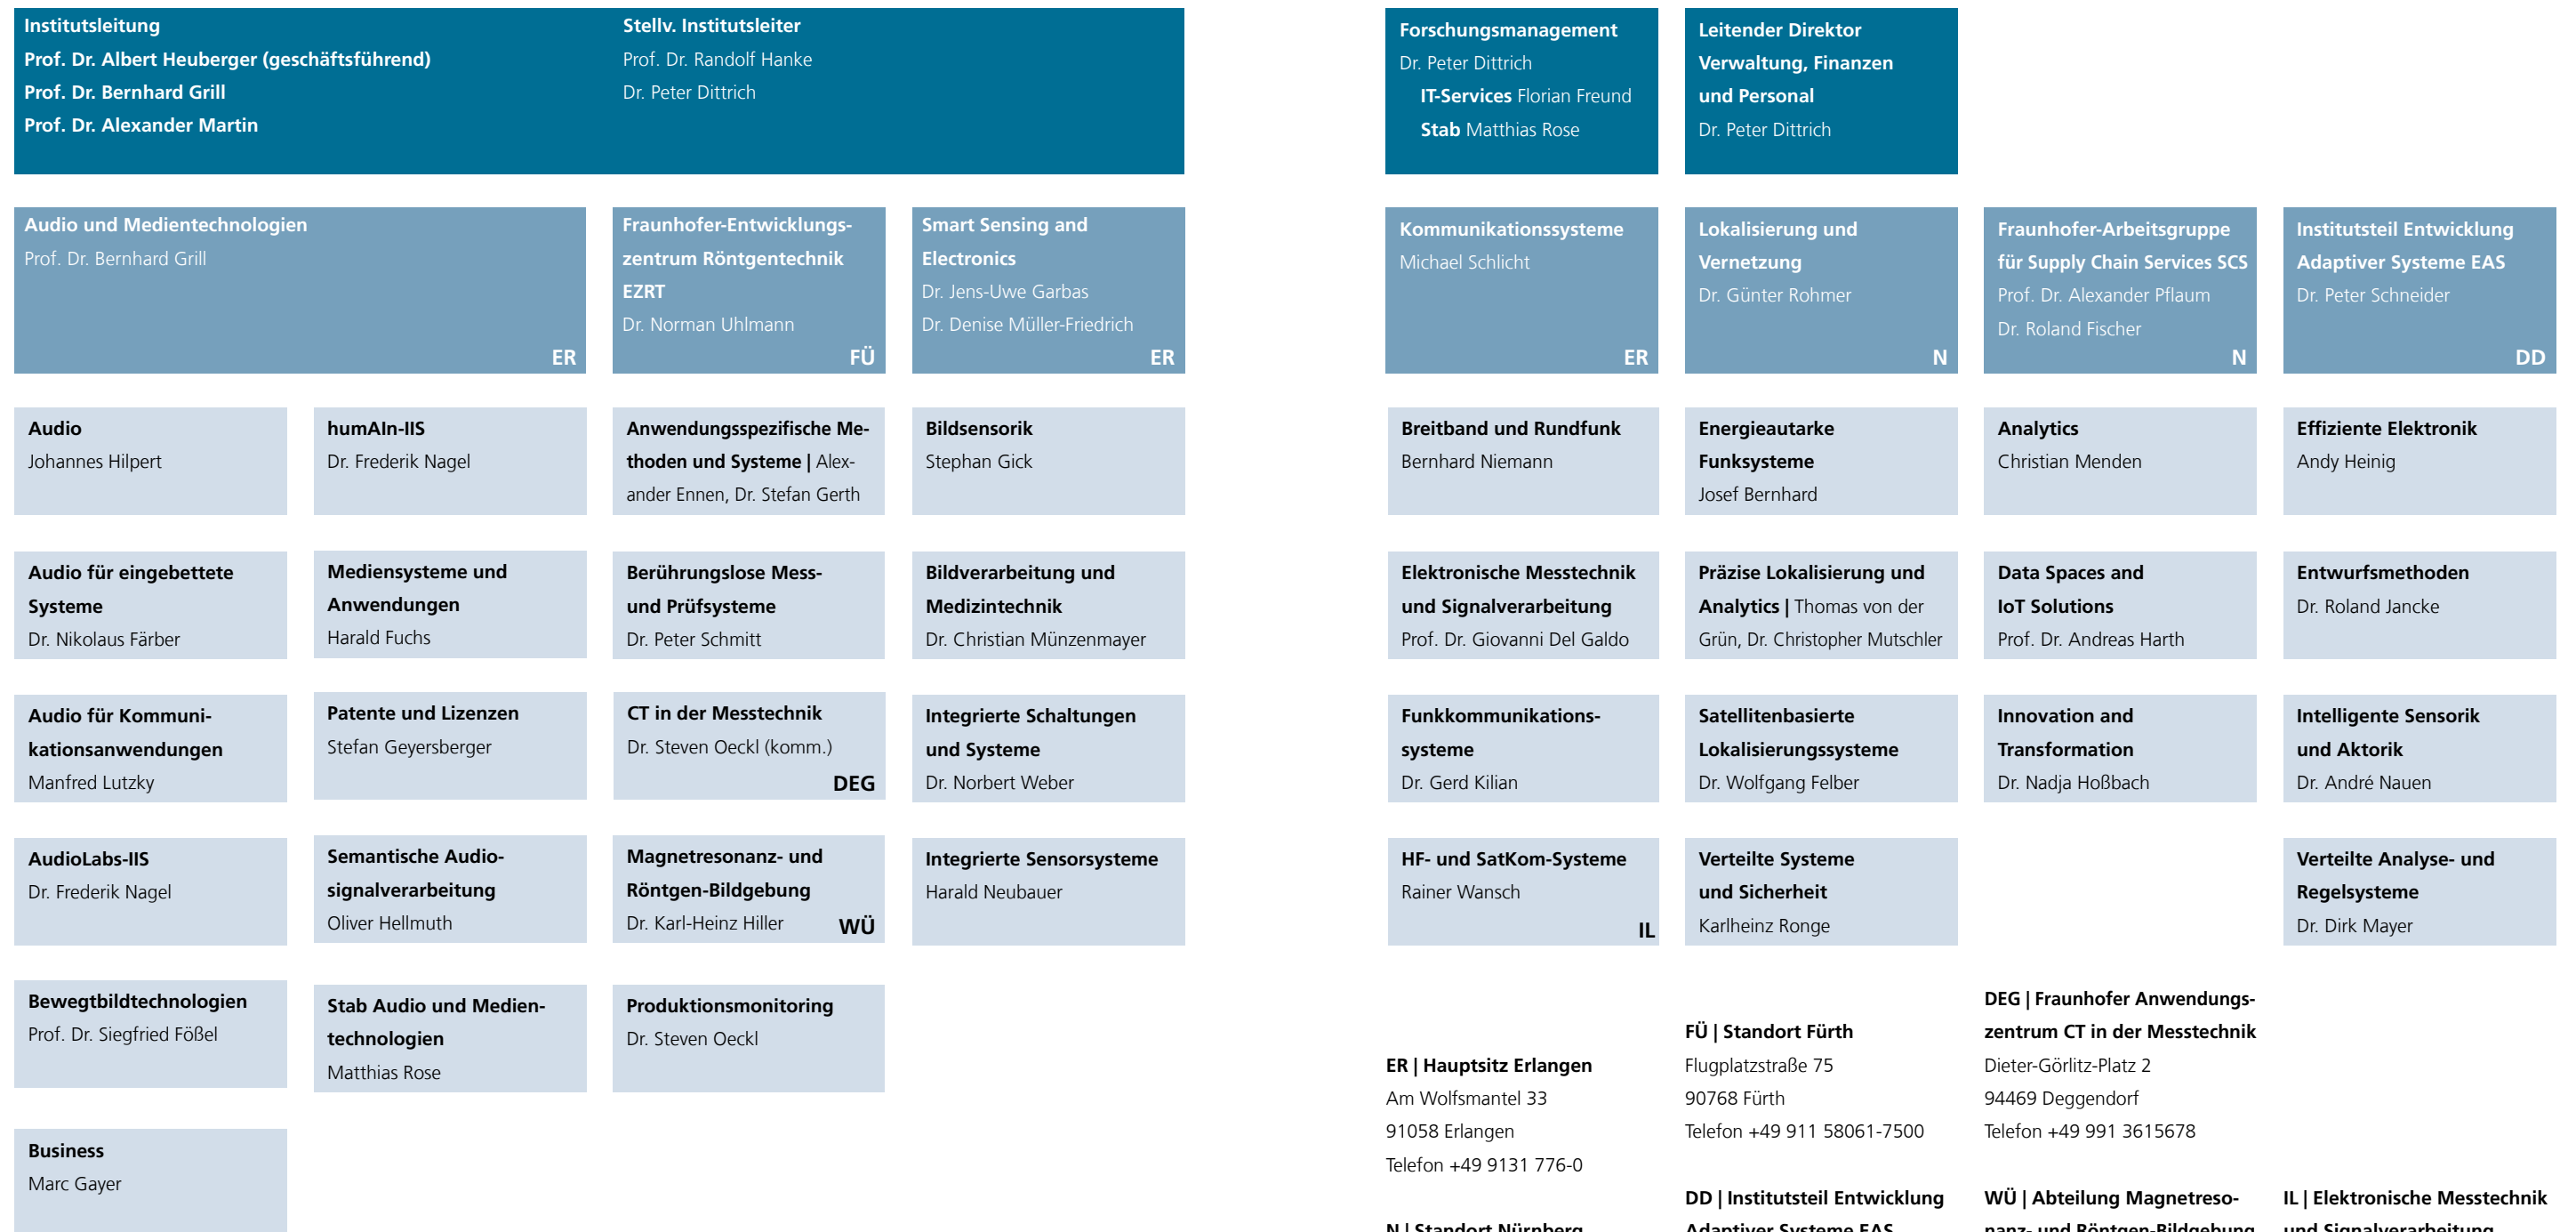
Institutsleitung
Prof. Dr. Albert Heuberger (geschäftsführend)
Prof. Dr. Bernhard Grill
Prof. Dr. Alexander Martin

Stellv. Institutsleiter
Prof. Dr. Randolf Hanke
Dr. Peter Dittrich

Forschungsmanagement
Dr. Peter Dittrich
IT-Services Florian Freund
Stab Matthias Rose

Leitender Direktor Verwaltung, Finanzen und Personal
Dr. Peter Dittrich

Audio und Medientechnologien
Prof. Dr. Bernhard Grill
ER

Fraunhofer-Entwicklungszentrum Röntgentechnik EZRT
Dr. Norman Uhlmann
FÜ

Smart Sensing and Electronics
Dr. Jens-Uwe Garbas
Dr. Denise Müller-Friedrich
ER

Kommunikationssysteme
Michael Schlicht
ER

Lokalisierung und Vernetzung
Dr. Günter Rohmer
N

Fraunhofer-Arbeitsgruppe für Supply Chain Services SCS
Prof. Dr. Alexander Pflaum
Dr. Roland Fischer
N

Institutsteil Entwicklung Adaptiver Systeme EAS
Dr. Peter Schneider
DD

Audio
Johannes Hilpert

humAIn-IIS
Dr. Frederik Nagel

Anwendungsspezifische Methoden und Systeme | Alexander Ennen, Dr. Stefan Gerth

Bildsensorik
Stephan Gick

Breitband und Rundfunk
Bernhard Niemann

Energieautarke Funksysteme
Josef Bernhard

Analytics
Christian Menden

Effiziente Elektronik
Andy Heinig

Audio für eingebettete Systeme
Dr. Nikolaus Färber

Mediensysteme und Anwendungen
Harald Fuchs

Berührungslose Mess- und Prüfsysteme
Dr. Peter Schmitt

Bildverarbeitung und Medizintechnik
Dr. Christian Münzenmayer

Elektronische Messtechnik und Signalverarbeitung
Prof. Dr. Giovanni Del Galdo

Präzise Lokalisierung und Analytics | Thomas von der Grün, Dr. Christopher Mutschler

Data Spaces and IoT Solutions
Prof. Dr. Andreas Harth

Entwurfsmethoden
Dr. Roland Jancke

Audio für Kommunikationsanwendungen
Manfred Lutzky

Patente und Lizenzen
Stefan Geyersberger

CT in der Messtechnik
Dr. Steven Oeckl (komm.)
DEG

Integrierte Schaltungen und Systeme
Dr. Norbert Weber

Funkkommunikationssysteme
Dr. Gerd Kilian

Satellitenbasierte Lokalisierungssysteme
Dr. Wolfgang Felber

Innovation and Transformation
Dr. Nadja Hoßbach

Intelligente Sensorik und Aktorik
Dr. André Nauen

AudioLabs-IIS
Dr. Frederik Nagel

Semantische Audiosignalverarbeitung
Oliver Hellmuth

Magnetresonanz- und Röntgen-Bildgebung
Dr. Karl-Heinz Hiller
WÜ

Integrierte Sensorsysteme
Harald Neubauer

HF- und SatKom-Systeme
Rainer Wansch
IL

Verteilte Systeme und Sicherheit
Karlheinz Ronge

Verteilte Analyse- und Regelsysteme
Dr. Dirk Mayer

Bewegtbildtechnologien
Prof. Dr. Siegfried Fößel

Stab Audio und Medientechnologien
Matthias Rose

Produktionsmonitoring
Dr. Steven Oeckl

Business
Marc Gayer

ER | Hauptsitz Erlangen
Am Wolfsmantel 33
91058 Erlangen
Telefon +49 9131 776-0

FÜ | Standort Fürth
Flugplatzstraße 75
90768 Fürth
Telefon +49 911 58061-7500

DEG | Fraunhofer Anwendungszentrum CT in der Messtechnik
Dieter-Görlitz-Platz 2
94469 Deggendorf
Telefon +49 991 3615678

N | Standort Nürnberg

DD | Institutsteil Entwicklung Adaptiver Systeme EAS

WÜ | Abteilung Magnetresonanz- und Röntgen-Bildgebung

IL | Elektronische Messtechnik und Signalverarbeitung